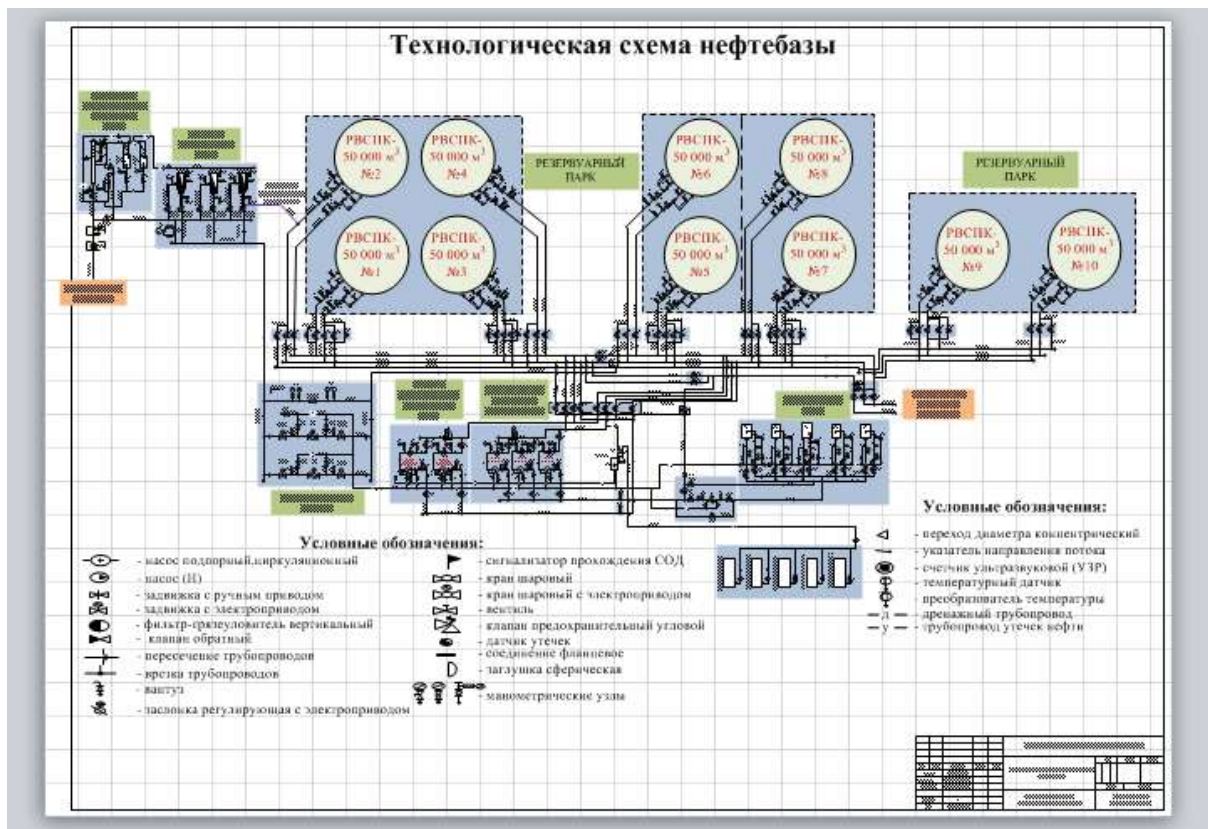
Технологическая схема нефтебазы

РВСПК-50 000 м³ №2

РВСПК-50 000 м³ №4

РВСПК-50 000 м³ №1

РВСПК-50 000 м³ №3

РЕЗЕРВУАРНЫЙ ПАРК

РВСПК-50 000 м³ №6

РВСПК-50 000 м³ №8

РВСПК-50 000 м³ №5

РВСПК-50 000 м³ №7

РЕЗЕРВУАРНЫЙ ПАРК

РВСПК-50 000 м³ №9

РВСПК-50 000 м³ №10

Условные обозначения:
- насос подпорный,циркуляционный
- насос (Н)
- задвижка с ручным приводом
- задвижка с электроприводом
- фильтр-грязеуловитель вертикальный
- клапан обратный
- пересечение трубопроводов
- врезка трубопроводов
- вантуз
- заслонка регулирующая с электроприводом
- сигнализатор прохождения СОД
- кран шаровый
- кран шаровый с электроприводом
- вентиль
- клапан предохранительный угловой
- датчик утечек
- соединение фланцевое
- заглушка сферическая
- манометрические узлы

Условные обозначения:
- переход диаметра концентрический
- указатель направления потока
- счетчик ультразвуковой (УЗР)
- температурный датчик
- преобразователь температуры
д - дренажный трубопровод
у - трубопровод утечек нефти